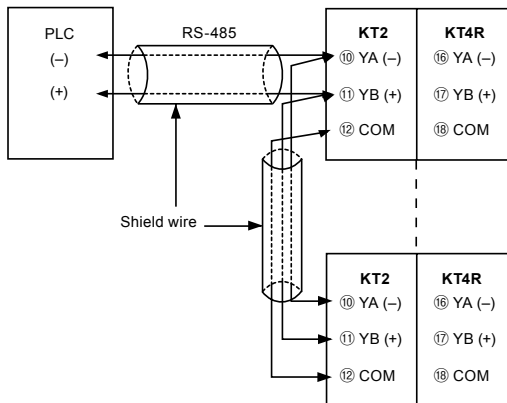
PLC
(–)
(+)

RS-485

Shield wire

| KT2 | KT4R |
|---|---|
| ⑩ YA (–) | ⑯ YA (–) |
| ⑪ YB (+) | ⑰ YB (+) |
| ⑫ COM | ⑱ COM |

| KT2 | KT4R |
|---|---|
| ⑩ YA (–) | ⑯ YA (–) |
| ⑪ YB (+) | ⑰ YB (+) |
| ⑫ COM | ⑱ COM |